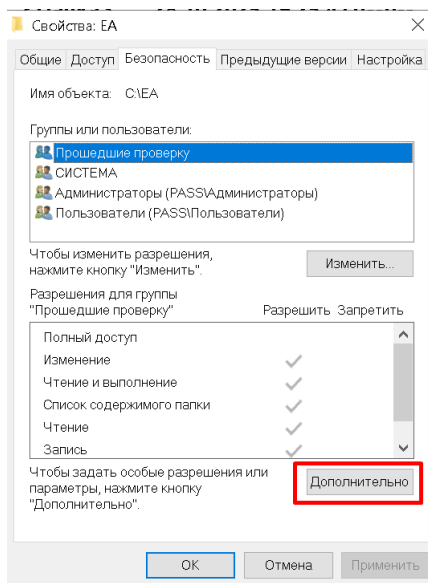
Свойства: EA

Общие | Доступ | Безопасность | Предыдущие версии | Настройка

Имя объекта: C:\EA

Группы или пользователи:

Прошедшие проверку
СИСТЕМА
Администраторы (PASS\Администраторы)
Пользователи (PASS\Пользователи)

Чтобы изменить разрешения, нажмите кнопку "Изменить".

Изменить...

Разрешения для группы "Прошедшие проверку"

| | Разрешить | Запретить |
|---|---|---|
| Полный доступ | | |
| Изменение | ✓ | |
| Чтение и выполнение | ✓ | |
| Список содержимого папки | ✓ | |
| Чтение | ✓ | |
| Запись | ✓ | |

Чтобы задать особые разрешения или параметры, нажмите кнопку "Дополнительно".

Дополнительно

OK | Отмена | Применить